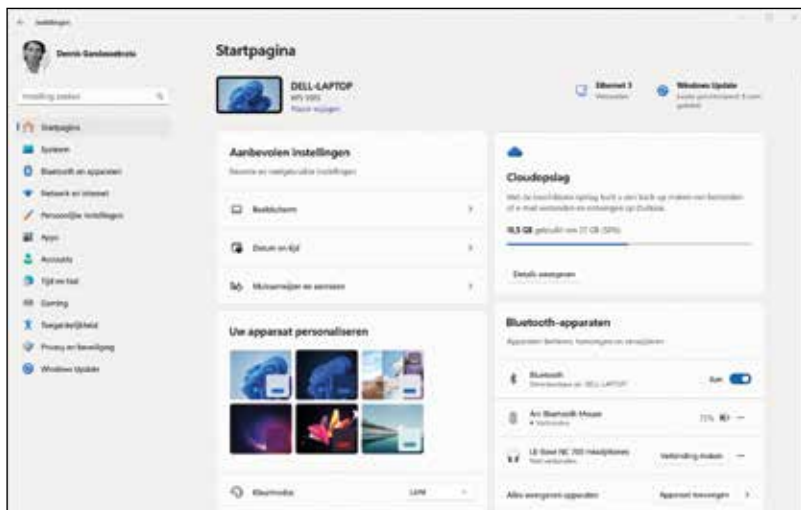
Instellingen

Dennis Gandasoebrata

Instelling zoeken

Startpagina
Systeem
Bluetooth en apparaten
Netwerk en internet
Persoonlijke instellingen
Apps
Accounts
Tijd en taal
Gaming
Toegankelijkheid
Privacy en beveiliging
Windows Update

Startpagina

DELL-LAPTOP
XPS 9315
Naam wijzigen

Ethernet 3
Verbonden

Windows Update
Laatst gecontroleerd: 8 uur geleden

Aanbevolen instellingen
Recente en veelgebruikte instellingen

Beeldscherm

Datum en tijd

Muisaanwijzer en aanraken

Cloudopslag
Met de beschikbare opslag kunt u een back-up maken van bestanden of e-mail verzenden en ontvangen op Outlook.

10,5 GB gebruikt van 27 GB (39%)

Details weergeven

Uw apparaat personaliseren

Bluetooth-apparaten
Apparaten beheren, koppelen en verwijderen

Bluetooth
Detecteerbaar als 'DELL-LAPTOP'
Aan

Arc Bluetooth Mouse
• Verbonden
75%

LE-Bose NC 700 Headphones
Niet verbonden
Verbinding maken

Kleurmodus
Licht

Alle weergeven apparaten
Apparaat toevoegen